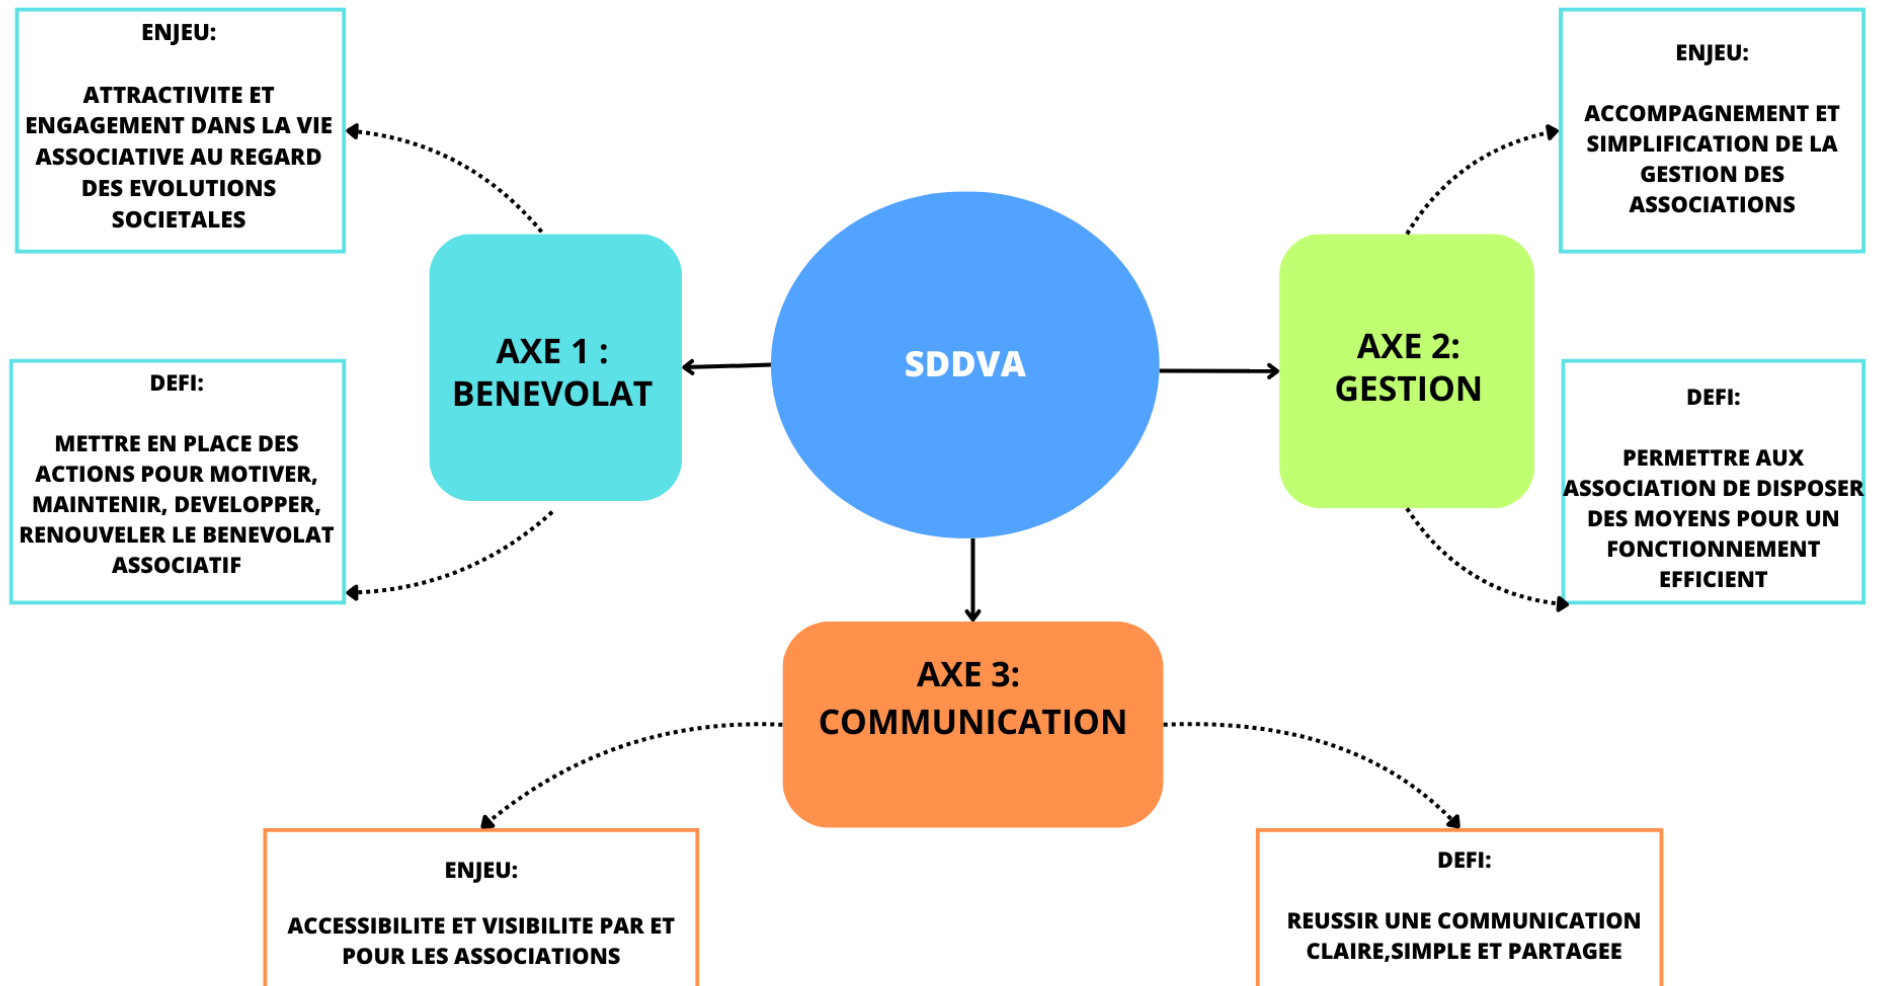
ENJEU:

ATTRACTIVITE ET ENGAGEMENT DANS LA VIE ASSOCIATIVE AU REGARD DES EVOLUTIONS SOCIETALES

DEFI:

METTRE EN PLACE DES ACTIONS POUR MOTIVER, MAINTENIR, DEVELOPPER, RENOUVELER LE BENEVOLAT ASSOCIATIF

AXE 1 : BENEVOLAT

SDDVA

AXE 2: GESTION

ENJEU:

ACCOMPAGNEMENT ET SIMPLIFICATION DE LA GESTION DES ASSOCIATIONS

DEFI:

PERMETTRE AUX ASSOCIATION DE DISPOSER DES MOYENS POUR UN FONCTIONNEMENT EFFICIENT

AXE 3: COMMUNICATION

ENJEU:

ACCESSIBILITE ET VISIBILITE PAR ET POUR LES ASSOCIATIONS

DEFI:

REUSSIR UNE COMMUNICATION CLAIRE,SIMPLE ET PARTAGEE